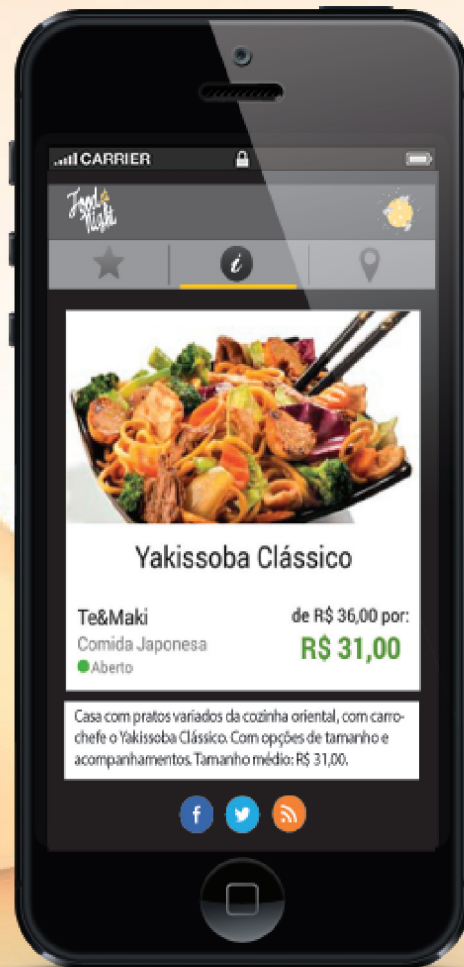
CARRIER

Food Night

i

Yakissoba Clássico

Te&Maki

Comida Japonesa

Aberto

de R$ 36,00 por:

R$ 31,00

Casa com pratos variados da cozinha oriental, com carro-chefe o Yakissoba Clássico. Com opções de tamanho e acompanhamentos. Tamanho médio: R$ 31,00.

f